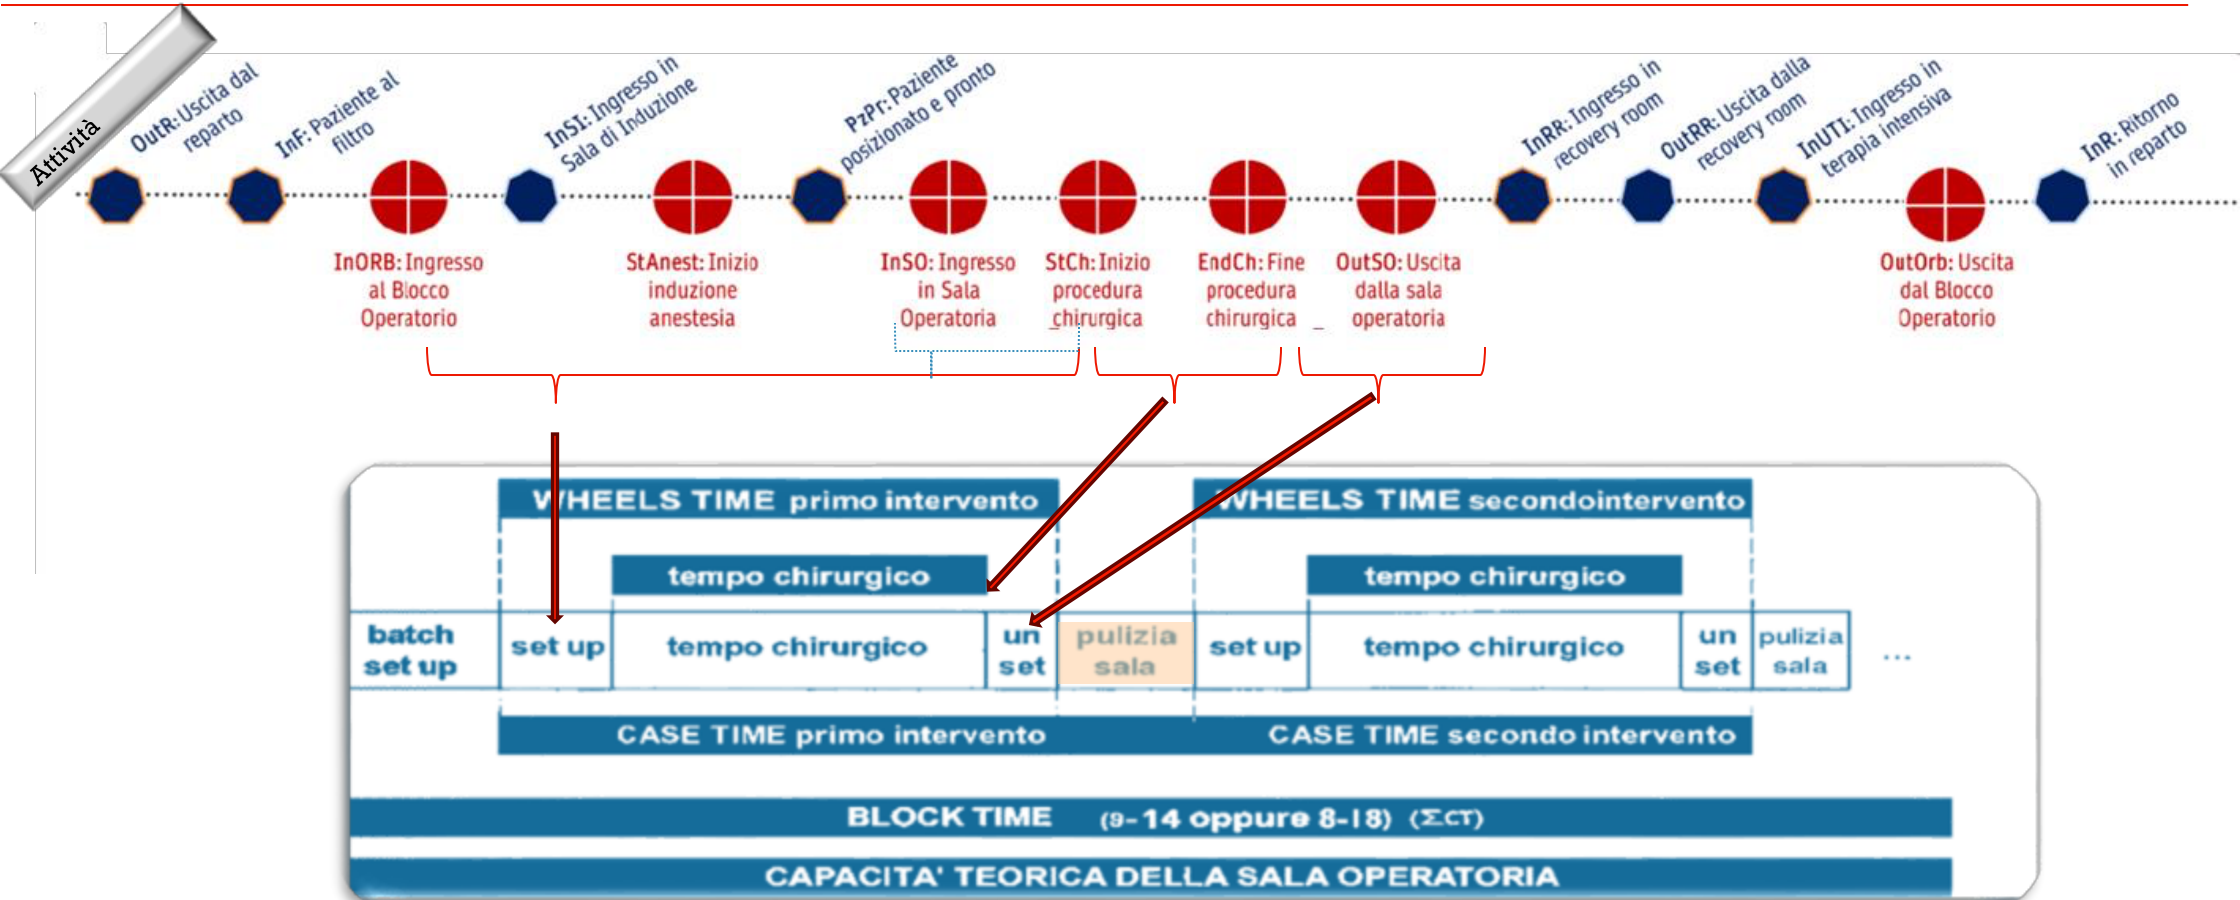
Attività

OutR: Uscita dal reparto

InF: Paziente al filtro

InSI: Ingresso in Sala di Induzione

PzPr: Paziente posizionato e pronto

InRR: Ingresso in recovery room

OutRR: Uscita dalla recovery room

InUTI: Ingresso in terapia intensiva

InR: Ritorno in reparto

InORB: Ingresso al Blocco Operatorio

StAnest: Inizio induzione anestesia

InSO: Ingresso in Sala Operatoria

StCh: Inizio procedura chirurgica

EndCh: Fine procedura chirurgica

OutSO: Uscita dalla sala operatoria

OutOrb: Uscita dal Blocco Operatorio

WHEELS TIME primo intervento

WHEELS TIME secondointervento

tempo chirurgico

tempo chirurgico

batch set up

set up

tempo chirurgico

un set

pulizia sala

set up

tempo chirurgico

un set

pulizia sala

...

CASE TIME primo intervento

CASE TIME secondo intervento

BLOCK TIME (9-14 oppure 8-18) ($\Sigma$CT)

CAPACITA' TEORICA DELLA SALA OPERATORIA